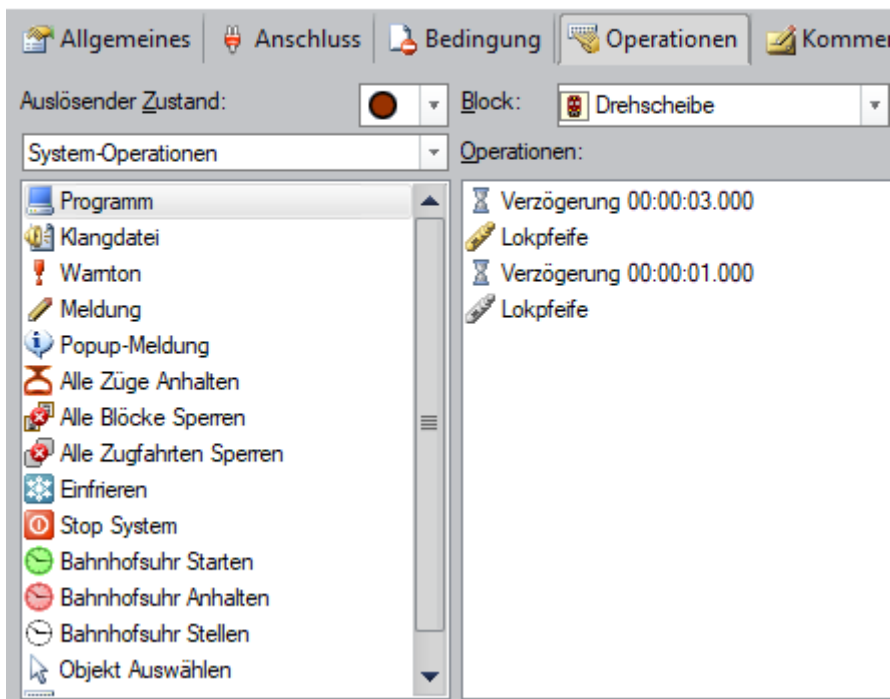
Allgemeines | Anschluss | Bedingung | Operationen | Kommer

Auslösender Zustand:

Block: Drehscheibe

System-Operationen

Operationen:

Programm
Klangdatei
Warnton
Meldung
Popup-Meldung
Alle Züge Anhalten
Alle Blöcke Sperren
Alle Zugfahrten Sperren
Einfrieren
Stop System
Bahnhofsuhr Starten
Bahnhofsuhr Anhalten
Bahnhofsuhr Stellen
Objekt Auswählen

Verzögerung 00:00:03.000
Lokpfeife
Verzögerung 00:00:01.000
Lokpfeife